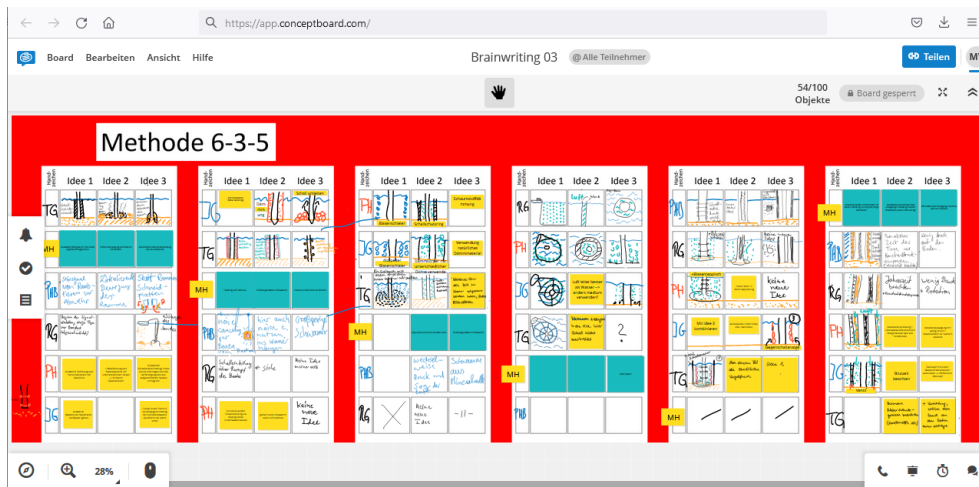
https://app.conceptboard.com/

Board Bearbeiten Ansicht Hilfe

Brainwriting 03 @ Alle Teilnehmer

Teilen

54/100 Objekte

Board gesperrt

Methode 6-3-5

Hand-zeichen Idee 1 Idee 2 Idee 3

TG

MH

PH

RG

Idee 1 Idee 2 Idee 3

JG

MH

PHB

RG

PH

keine neue Idee

Idee 1 Idee 2 Idee 3

PH

JG

TG

MH

PHB

RG

keine Idee

Idee 1 Idee 2 Idee 3

RG

JG

MH

Idee 1 Idee 2 Idee 3

PHB

RG

PH

keine neue Idee

TG

MH

Idee 1 Idee 2 Idee 3

MH

RG

PHB

28%